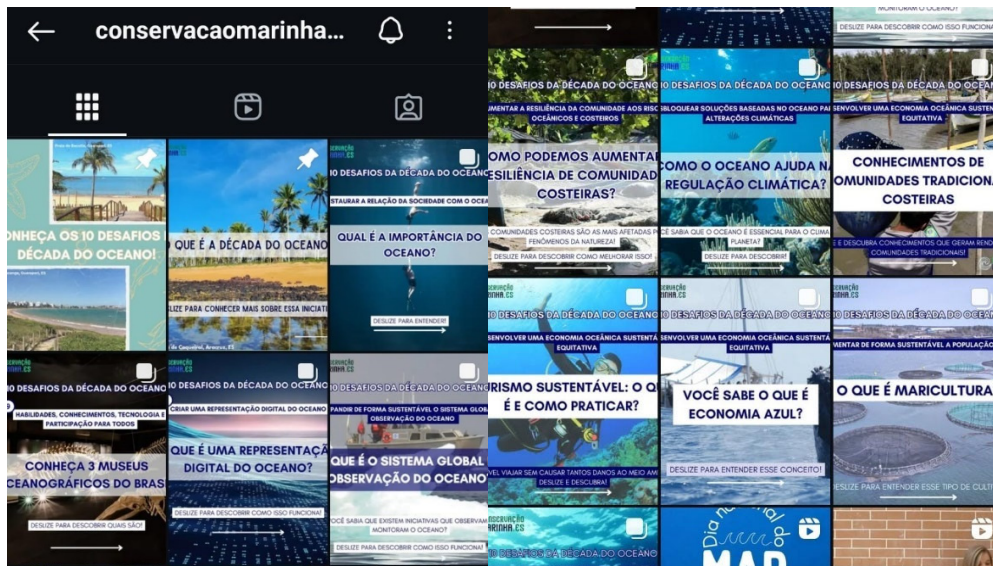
conservacaomarinha...

CONHEÇA OS 10 DESAFIOS DÉCADA DO OCEANO!

QUE É A DÉCADA DO OCEANO

DESLIZE PARA CONHECER MAIS SOBRE ESSA INICIATI

10 DESAFIOS DA DÉCADA DO OCEANO

STAURAR A RELAÇÃO DA SOCIEDADE COM O OCEANO

QUAL É A IMPORTÂNCIA DO OCEANO?

DESLIZE PARA ENTENDER!

10 DESAFIOS DA DÉCADA DO OCEANO

HABILIDADES, CONHECIMENTOS, TECNOLOGIA E PARTICIPAÇÃO PARA TODOS

CONHEÇA 3 MUSEUS OCEANOGRÁFICOS DO BRAS

DESLIZE PARA DESCOBRIR QUAIS SÃO!

10 DESAFIOS DA DÉCADA DO OCEANO

CRIAR UMA REPRESENTAÇÃO DIGITAL DO OCEANO

QUE É UMA REPRESENTAÇÃ DIGITAL DO OCEANO?

DESLIZE PARA DESCOBRIR COMO ISSO FUNCIONA!

PANDIR DE FORMA SUSTENTÁVEL O SISTEMA GLOB OBSERVAÇÃO DO OCEANO

QUE É O SISTEMA GLOBAL OBSERVAÇÃO DO OCEANO

VOCÊ SABIA QUE EXISTEM INICIATIVAS QUE OBSERVAM MONITORAM O OCEANO?

DESLIZE PARA DESCOBRIR COMO ISSO FUNCIONA!

10 DESAFIOS DA DÉCADA DO OCEANO

UMENTAR A RESILIÊNCIA DA COMUNIDADE AOS RISC OCEÂNICOS E COSTEIROS

OMO PODEMOS AUMENTA ESILIÊNCIA DE COMUNIDA COSTEIRAS?

COMUNIDADES COSTEIRAS SÃO AS MAIS AFETADAS P FENÔMENOS DA NATUREZA!

DESLIZE PARA DESCOBRIR COMO MELHORAR ISSO!

10 DESAFIOS DA DÉCADA DO OCEANO

SBLOQUEAR SOLUÇÕES BASEADAS NO OCEANO PA ALTERAÇÕES CLIMÁTICAS

COMO O OCEANO AJUDA N REGULAÇÃO CLIMÁTICA?

CÊ SABIA QUE O OCEANO É ESSENCIAL PARA O CLIMA PLANETA?

DESLIZE PARA DESCOBRIR!

MONITORAM O OCEANO?

10 DESAFIOS DA DÉCADA DO OCEANO

SENVOLVER UMA ECONOMIA OCEÂNICA SUSTENT EQUITATIVA

CONHECIMENTOS DE OMUNIDADES TRADICION COSTEIRAS

E DESCUBRA CONHECIMENTOS QUE GERAM REND COMUNIDADES TRADICIONAIS!

10 DESAFIOS DA DÉCADA DO OCEANO

SENVOLVER UMA ECONOMIA OCEÂNICA SUSTENTÁ EQUITATIVA

RISMO SUSTENTÁVEL: O QU É E COMO PRATICAR?

VEL VIAJAR SEM CAUSAR TANTOS DANOS AO MEIO AM

DESLIZE E DESCUBRA!

10 DESAFIOS DA DÉCADA DO OCEANO

SENVOLVER UMA ECONOMIA OCEÂNICA SUSTENTÁ EQUITATIVA

VOCÊ SABE O QUE É ECONOMIA AZUL?

DESLIZE PARA ENTENDER ESSE CONCEITO!

10 DESAFIOS DA DÉCADA DO OCEANO

MENTAR DE FORMA SUSTENTÁVEL A POPULAÇÃO

O QUE É MARICULTURA

DESLIZE PARA ENTENDER ESSE TIPO DE CULTI

10 DESAFIOS DA DÉCADA DO OCEANO

Dia do MAR